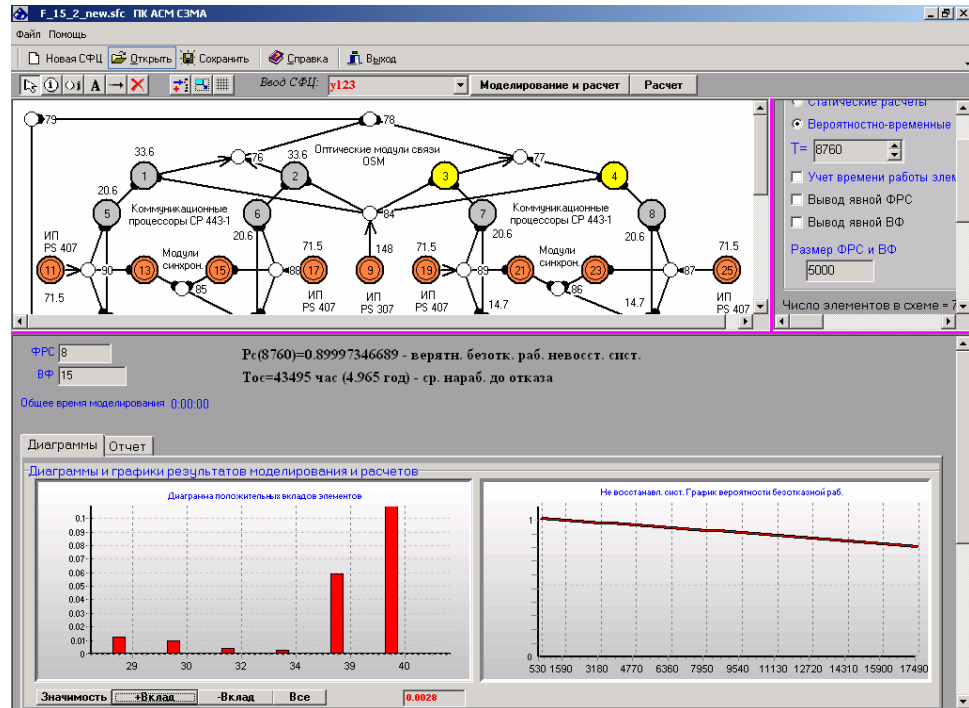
F_15_2_new.sfc ПК АСМ СЗМА

Файл Помощь

Новая СФЦ Открыть Сохранить Справка Выход

Ввод СФЦ: y123 Моделирование и расчет Расчет

Статические расчеты
Вероятностно-временные
T= 8760
Учет времени работы элем
Вывод явной ФРС
Вывод явной ВФ
Размер ФРС и ВФ
5000
Число элементов в схеме = 7

79 78 33.6 76 33.6 77 Оптические модули связи OSM 1 2 3 4 20.6 5 6 7 8 Коммуникационные процессоры CP 443-1 84 Коммуникационные процессоры CP 443-1 20.6 20.6 20.6 ИП PS 407 Модули синхрон. 71.5 148 71.5 Модули синхрон. 71.5 11 90 13 15 88 17 9 19 89 21 23 87 25 71.5 85 ИП PS 407 ИП PS 307 ИП PS 407 86 14.7 14.7 ИП PS 407

ФРС 8
ВФ 15
Общее время моделирования 0:00:00

Pc(8760)=0.89997346689 - верятн. безотк. раб. невосст. сист.
Toc=43495 час (4.965 год) - ср. нараб. до отказа

Диаграммы Отчет

Диаграммы и графики результатов моделирования и расчетов

Диаграмма положительных вкладов элементов

0.1 0.09 0.08 0.07 0.06 0.05 0.04 0.03 0.02 0.01 0

29 30 32 34 39 40

Не восстанавл. сист. График вероятности безотказной раб.

1

530 1590 3180 4770 6360 7950 9540 11130 12720 14310 15900 17490

Значимость +Вклад -Вклад Все 0.0028